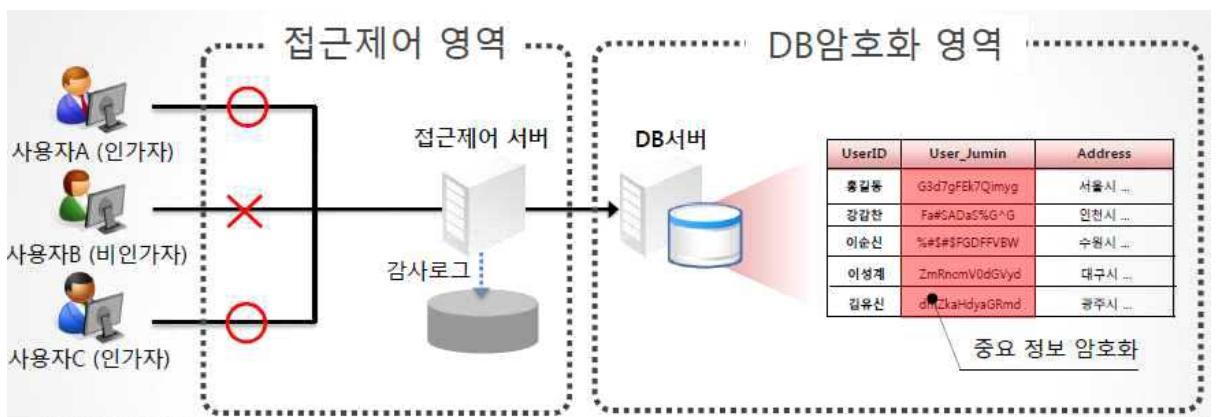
접근제어 영역

DB암호화 영역

사용자A (인가자)

사용자B (비인가자)

사용자C (인가자)

접근제어 서버

감사로그

DB서버

| UserID | User_Jumin | Address |
|---|---|---|
| 홍길동 | G3d7gFEk7Qimyg | 서울시 ... |
| 강감찬 | Fa#SADaS%G^G | 인천시 ... |
| 이순신 | %#$#$FGDFFVBW | 수원시 ... |
| 이성계 | ZmRnomV0dGVyd | 대구시 ... |
| 김유신 | d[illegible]ZkaHdyaGRmd | 광주시 ... |

중요 정보 암호화